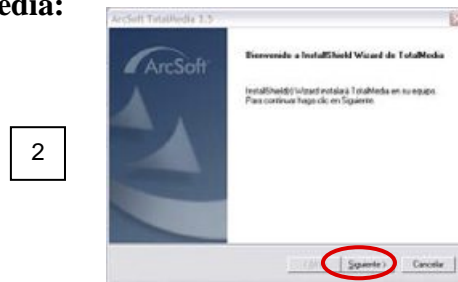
edia:

2

ArcSoft TotalMedia 3.5

ArcSoft

Bienvenido a InstallShield Wizard de TotalMedia

InstallShield(r) Wizard instalará TotalMedia en su equipo. Para continuar haga clic en Siguiente.

< Atrás  Siguiente >  Cancelar